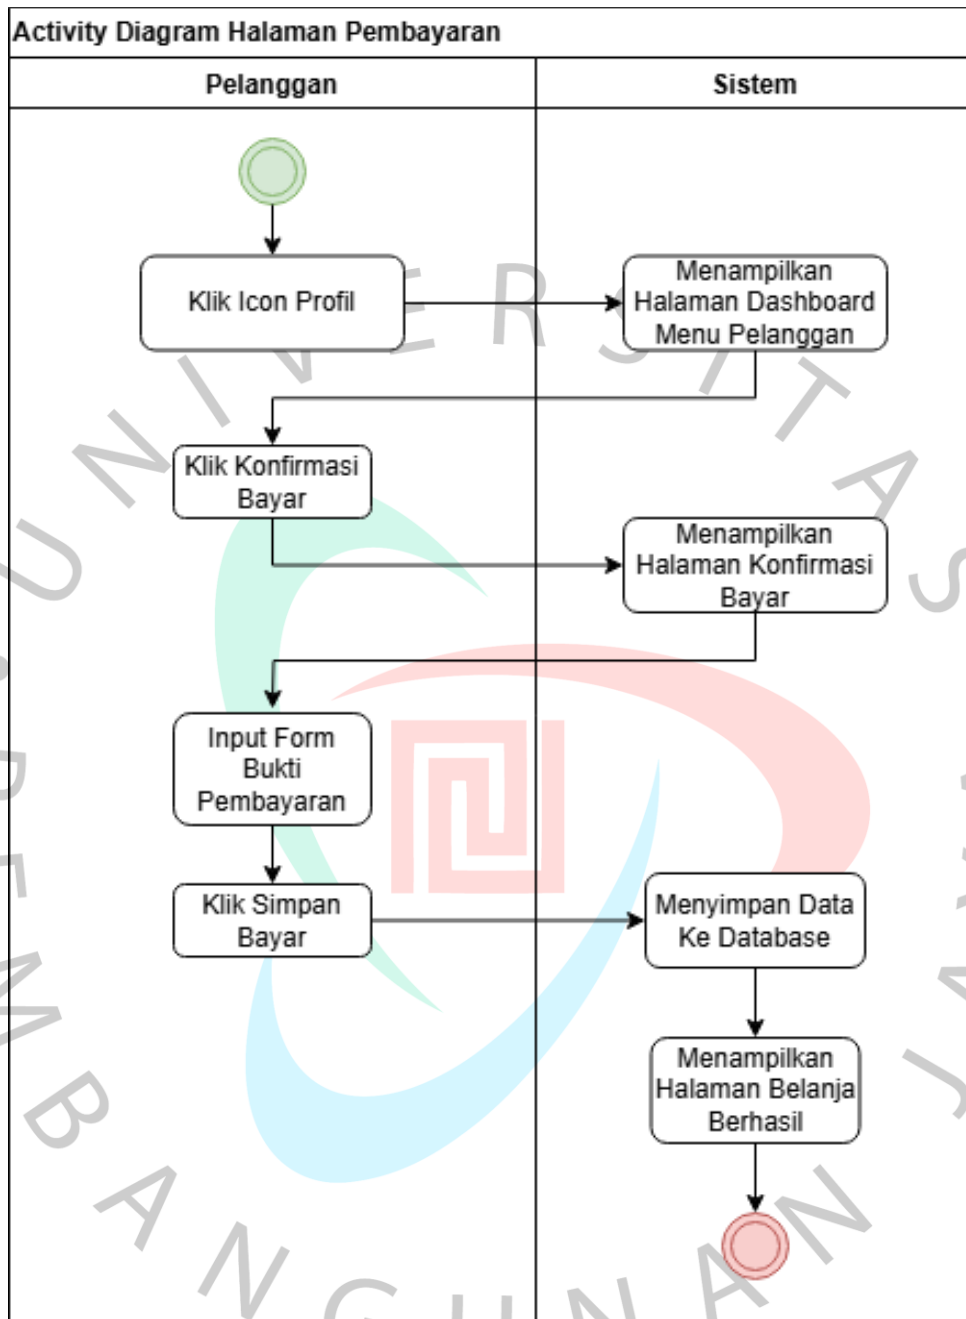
Activity Diagram Halaman Pembayaran

| Pelanggan | Sistem |
|---|---|

Klik Icon Profil

Menampilkan Halaman Dashboard Menu Pelanggan

Klik Konfirmasi Bayar

Menampilkan Halaman Konfirmasi Bayar

Input Form Bukti Pembayaran

Klik Simpan Bayar

Menyimpan Data Ke Database

Menampilkan Halaman Belanja Berhasil